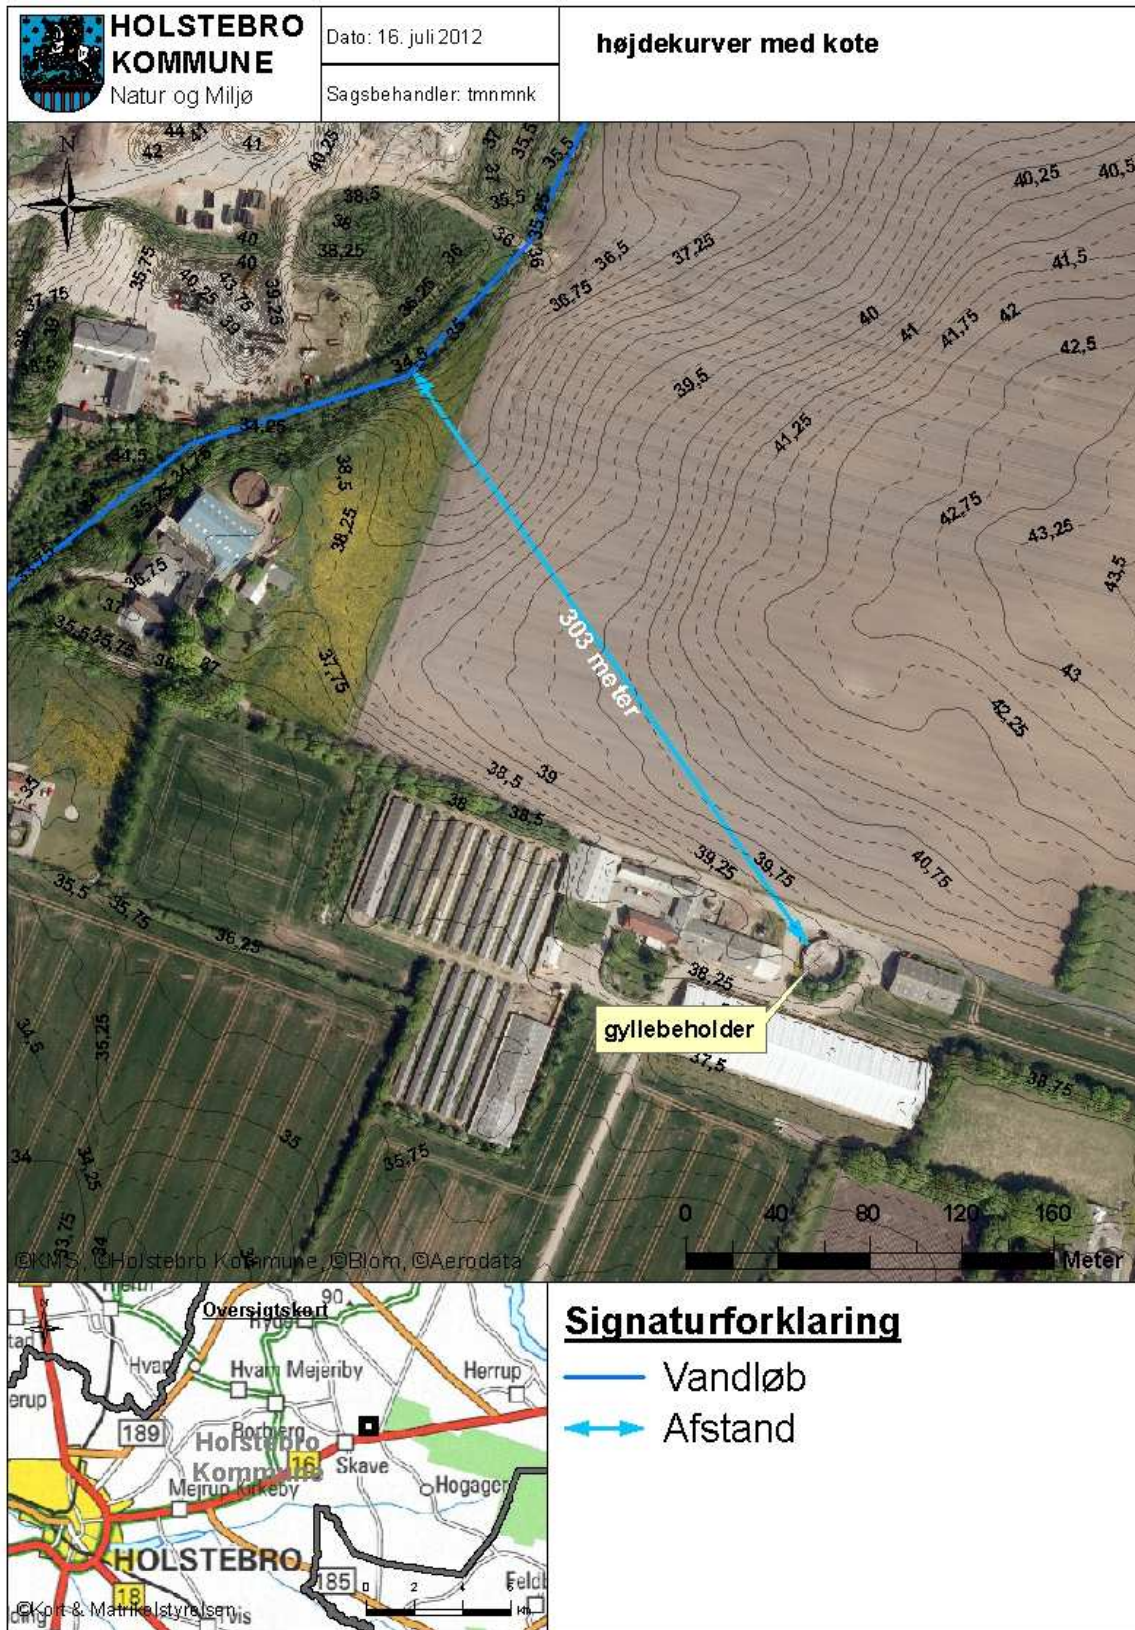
HOLSTEBRO KOMMUNE
Natur og Miljø

Dato: 16. juli 2012

Sagsbehandler: tmnmnk

højdekurver med kote

N

44 41 42 41 40,25 37 37 35,5 35,5 40,25 40,5 38,5 38 35,5 35,25 38,25 36 36 40 40 36 36,5 37,25 41,5 35,75 37,75 40,25 43,75 39,25 36,75 36,25 40 41 41,75 42 42,5 39 39 38,5 34,5 39,5 35,25 41,25 34,5 38,5 35,75 34,75 38,25 42,75 43,25 36,75 43,5 37 35,5 35,75 36 37 37,75 43 42,25 35 38,5 39 38 38,5 39,25 39,75 40,75 35,5 35,75 36,25 38,25 34,5 35,25 37,5 38,75 34 35 35,75 34,25 33,75 34

303 meter

gyllebeholder

0 40 80 120 160 Meter

©KMS, ©Holstebro Kommune, ©Blom, ©Aerodata

Oversigtskort
90
Hvam Hvam Mejeriby Herrup
189 Borbjerg Holstebro Kommune 16 Skave
Mejrup Kirkeby Hogager
HOLSTEBRO
18 185 Feldb
0 2 4 6 km
©Kort & Matrikelstyrelsen

Signaturforklaring
Vandløb
Afstand